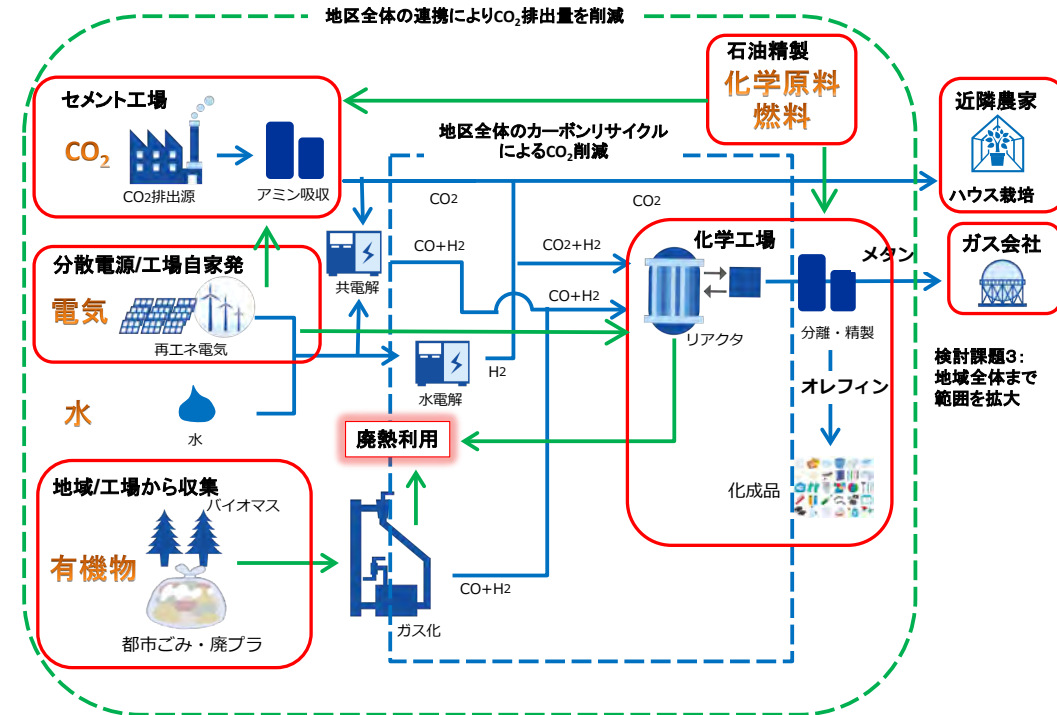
地区全体の連携により$CO_2$排出量を削減

石油精製
化学原料
燃料

セメント工場
$CO_2$
$CO_2$排出源
アミン吸収

近隣農家
ハウス栽培

地区全体のカーボンリサイクルによる$CO_2$削減

$CO_2$
$CO_2$

$CO+H_2$
$CO_2+H_2$
$CO+H_2$

化学工場

ガス会社
メタン

分散電源/工場自家発
電気
再エネ電気
共電解

リアクタ
分離・精製

水電解
$H_2$

検討課題3：地域全体まで範囲を拡大

オレフィン

水
水

廃熱利用

化成品

地域/工場から収集
バイオマス
有機物
都市ごみ・廃プラ

$CO+H_2$
ガス化